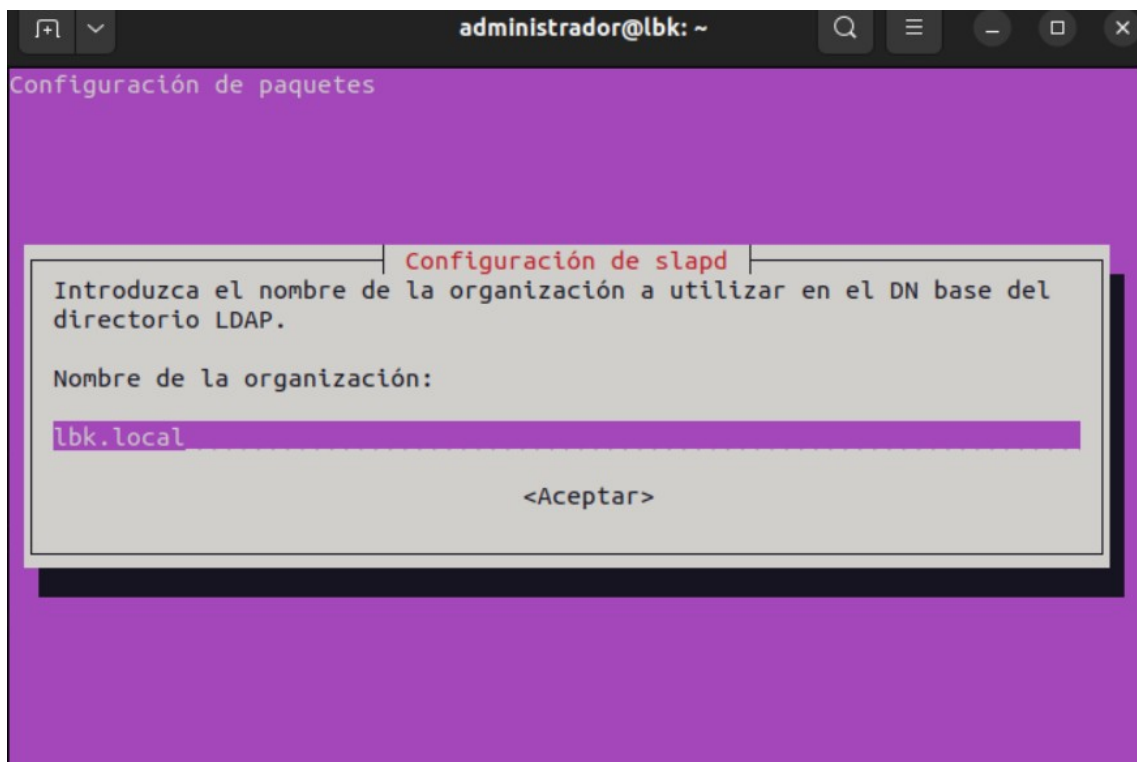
administrador@lbk: ~

Configuración de paquetes

Configuración de slapd

Introduzca el nombre de la organización a utilizar en el DN base del directorio LDAP.

Nombre de la organización:

lbk.local

<Aceptar>